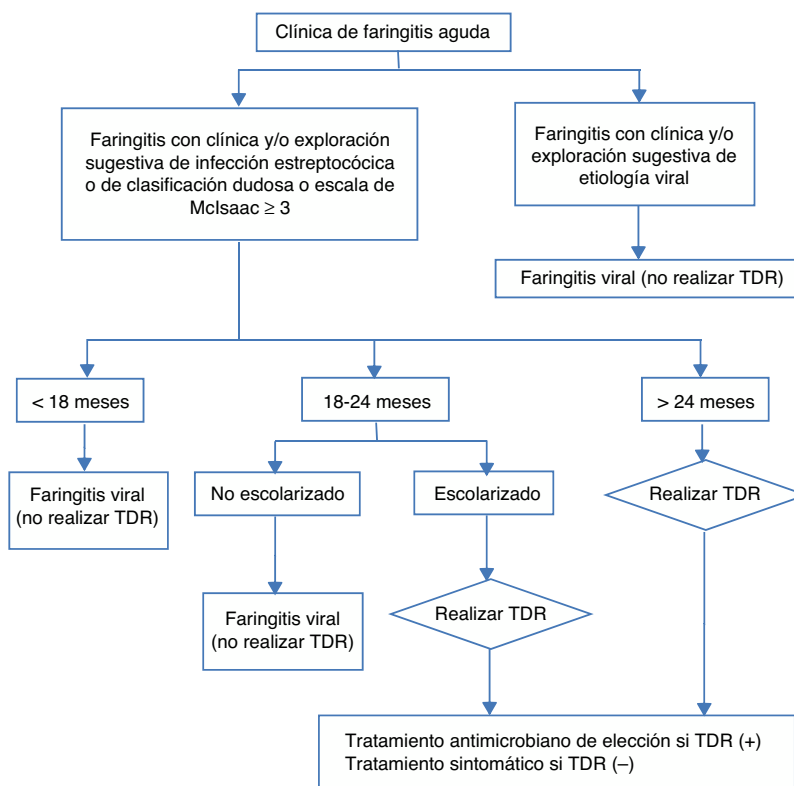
Clínica de faringitis aguda

Faringitis con clínica y/o exploración sugestiva de infección estreptocócica o de clasificación dudosa o escala de McIsaac ≥ 3

Faringitis con clínica y/o exploración sugestiva de etiología viral

Faringitis viral (no realizar TDR)

< 18 meses

18-24 meses

> 24 meses

Faringitis viral (no realizar TDR)

No escolarizado

Escolarizado

Realizar TDR

Faringitis viral (no realizar TDR)

Realizar TDR

Tratamiento antimicrobiano de elección si TDR (+)
Tratamiento sintomático si TDR (–)